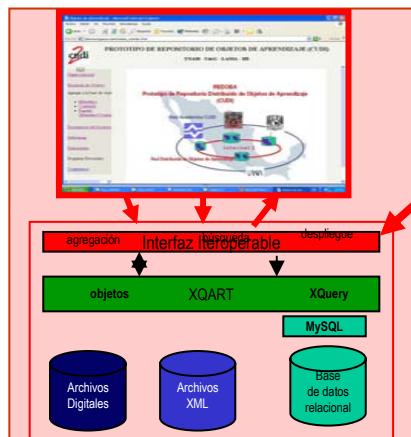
PROTOTIPO DE REPOSITORIO DE OBJETOS DE APRENDIZAJE (CUDI)

UNAM · UAG · UdG · IPN

PRODOA

Prototipo de Repositorio Distribuido de Objetos de Aprendizaje (CUDI)

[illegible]

agregación

búsqueda

despliegue

Interfaz Interoperable

objetos

XQART

XQuery

MySQL

Archivos Digitales

Archivos XML

Base de datos relacional